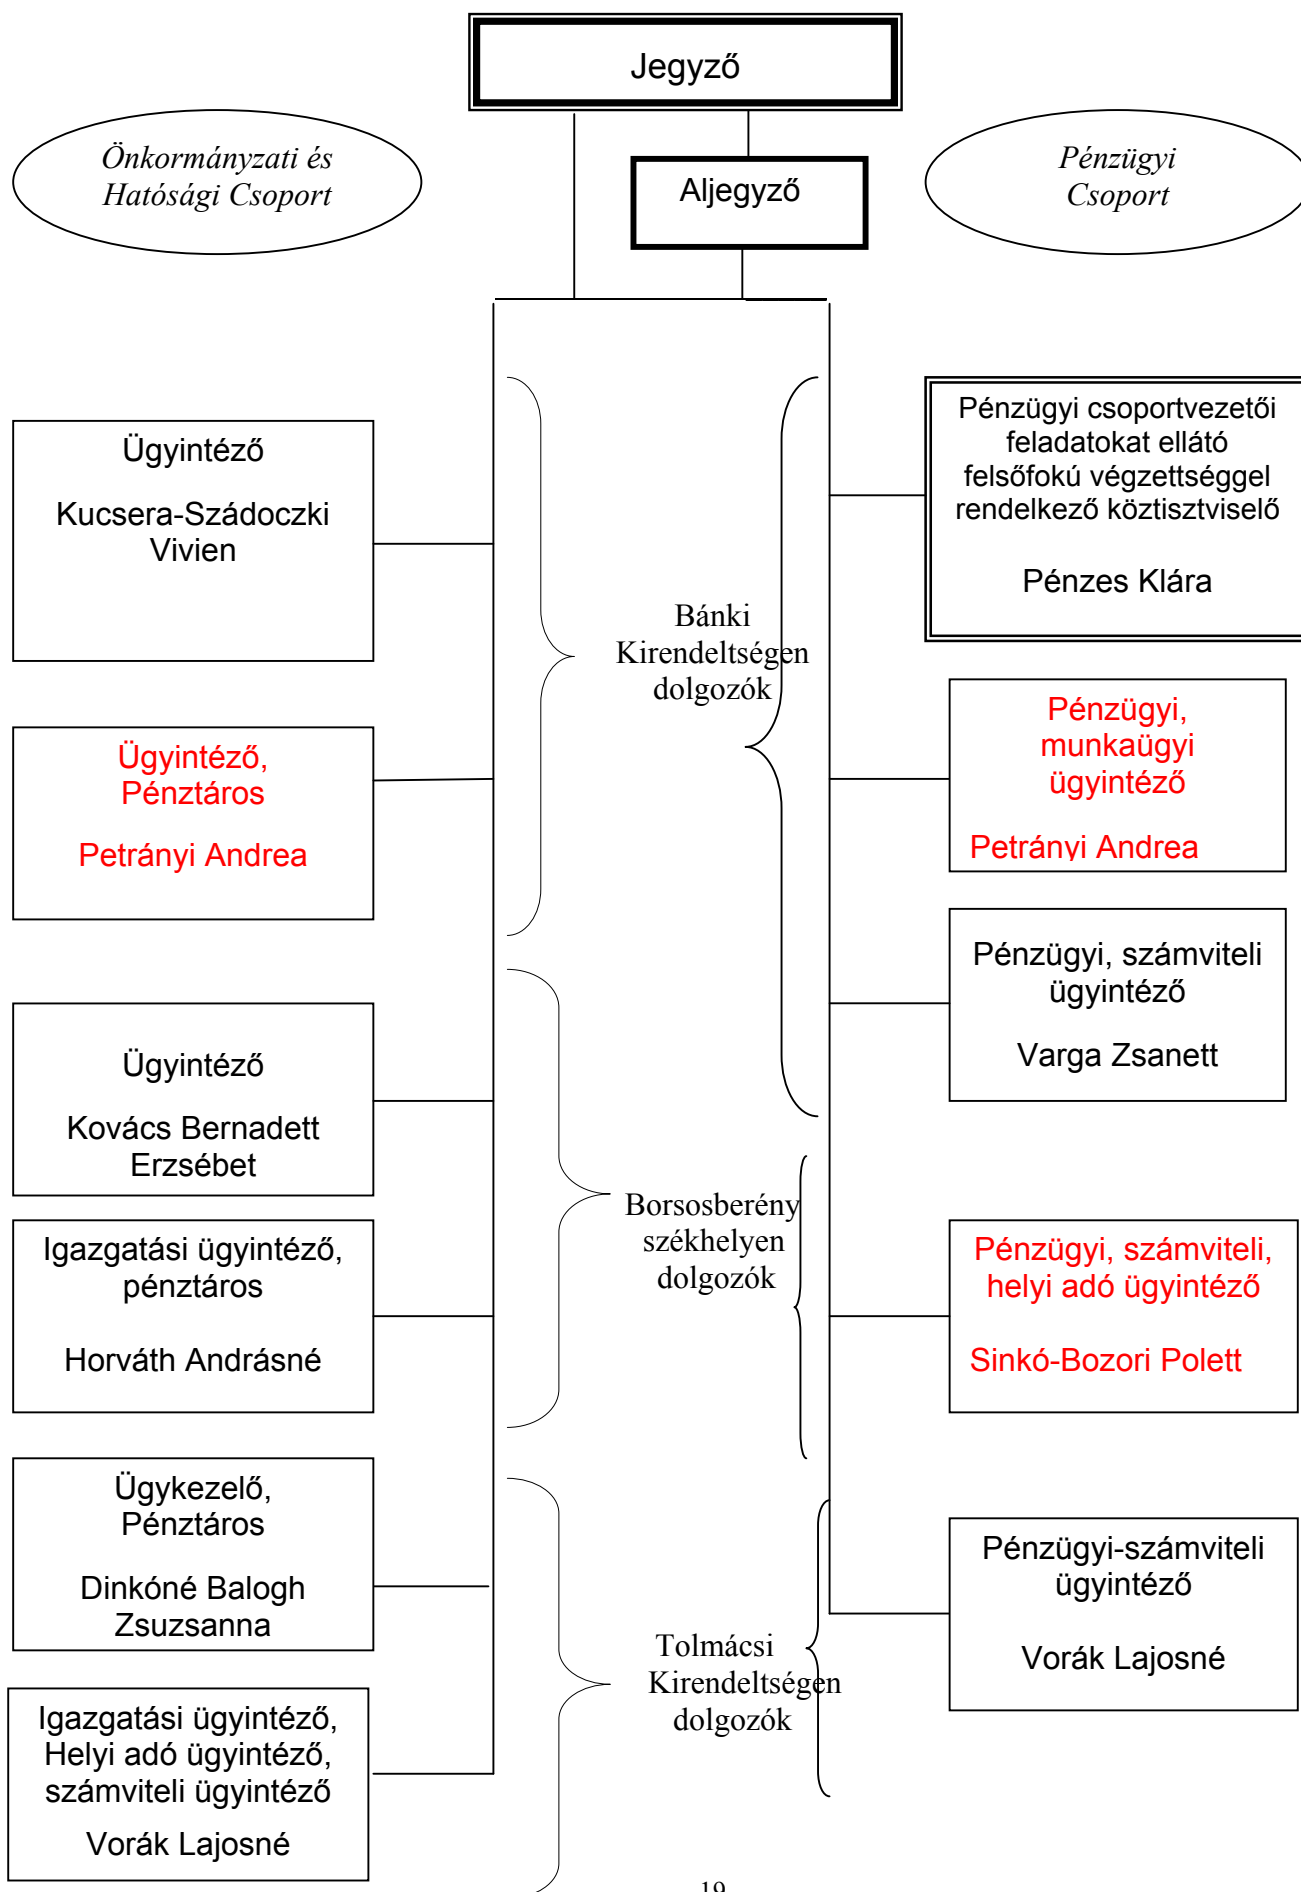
Jegyző

Önkormányzati és Hatósági Csoport

Aljegyző

Pénzügyi Csoport

Ügyintéző

Kucsera-Szádoczki Vivien

Pénzügyi csoportvezetői feladatokat ellátó felsőfokú végzettséggel rendelkező köztisztviselő

Pénzes Klára

Bánki Kirendeltségen dolgozók

Ügyintéző, Pénztáros

Petrányi Andrea

Pénzügyi, munkaügyi ügyintéző

Petrányi Andrea

Pénzügyi, számviteli ügyintéző

Varga Zsanett

Ügyintéző

Kovács Bernadett Erzsébet

Borsosberény székhelyen dolgozók

Igazgatási ügyintéző, pénztáros

Horváth Andrásné

Pénzügyi, számviteli, helyi adó ügyintéző

Sinkó-Bozori Polett

Ügykezelő, Pénztáros

Dinkóné Balogh Zsuzsanna

Pénzügyi-számviteli ügyintéző

Vorák Lajosné

Tolmácsi Kirendeltségen dolgozók

Igazgatási ügyintéző, Helyi adó ügyintéző, számviteli ügyintéző

Vorák Lajosné

19